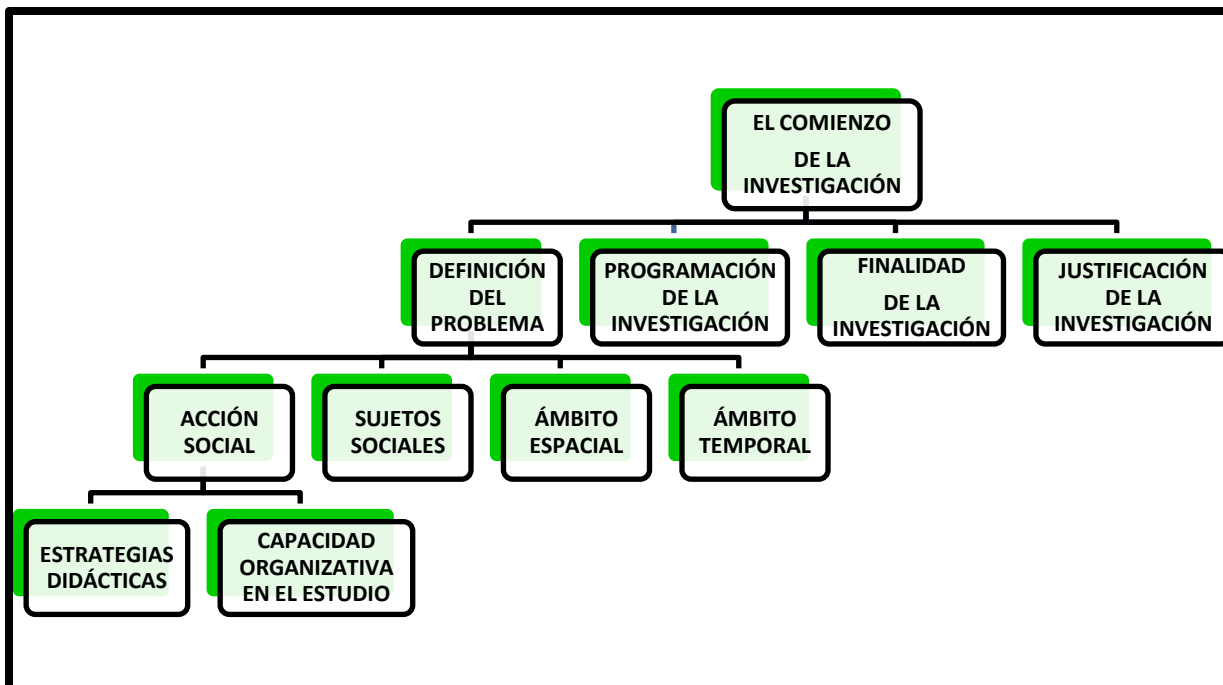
EL COMIENZO DE LA INVESTIGACIÓN

DEFINICIÓN DEL PROBLEMA

PROGRAMACIÓN DE LA INVESTIGACIÓN

FINALIDAD DE LA INVESTIGACIÓN

JUSTIFICACIÓN DE LA INVESTIGACIÓN

ACCIÓN SOCIAL

SUJETOS SOCIALES

ÁMBITO ESPACIAL

ÁMBITO TEMPORAL

ESTRATEGIAS DIDÁCTICAS

CAPACIDAD ORGANIZATIVA EN EL ESTUDIO